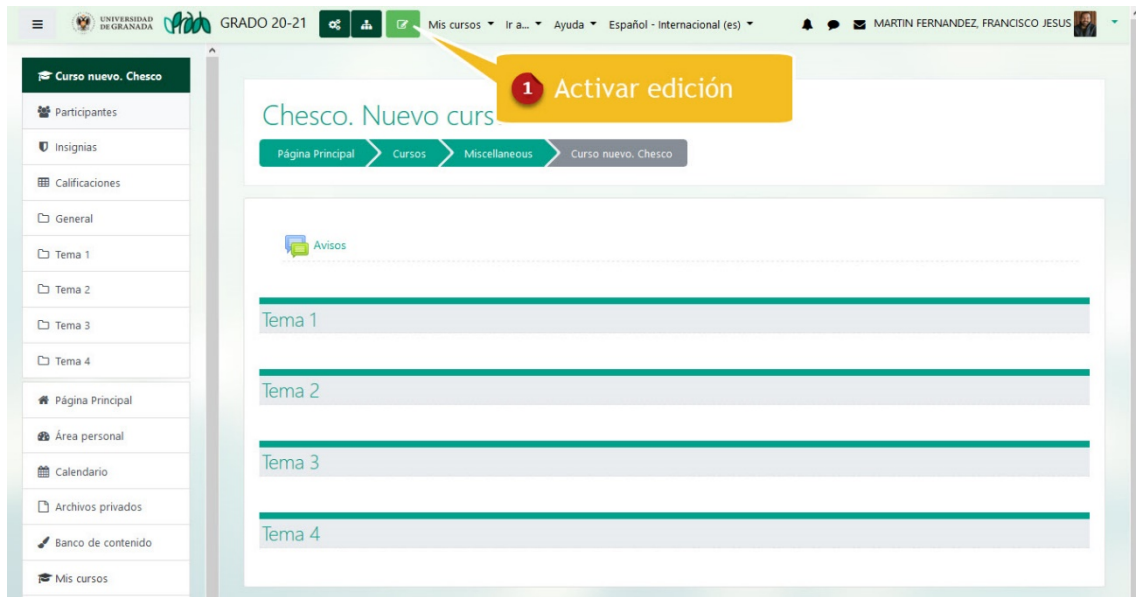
UNIVERSIDAD DE GRANADA GRADO 20-21 Mis cursos ▾ Ir a... ▾ Ayuda ▾ Español - Internacional (es) ▾ MARTIN FERNANDEZ, FRANCISCO JESUS

Curso nuevo. Chesco
Participantes
Insignias
Calificaciones
General
Tema 1
Tema 2
Tema 3
Tema 4
Página Principal
Área personal
Calendario
Archivos privados
Banco de contenido
Mis cursos

1 Activar edición

Chesco. Nuevo curs

Página Principal > Cursos > Miscellaneous > Curso nuevo. Chesco

Avisos

Tema 1

Tema 2

Tema 3

Tema 4